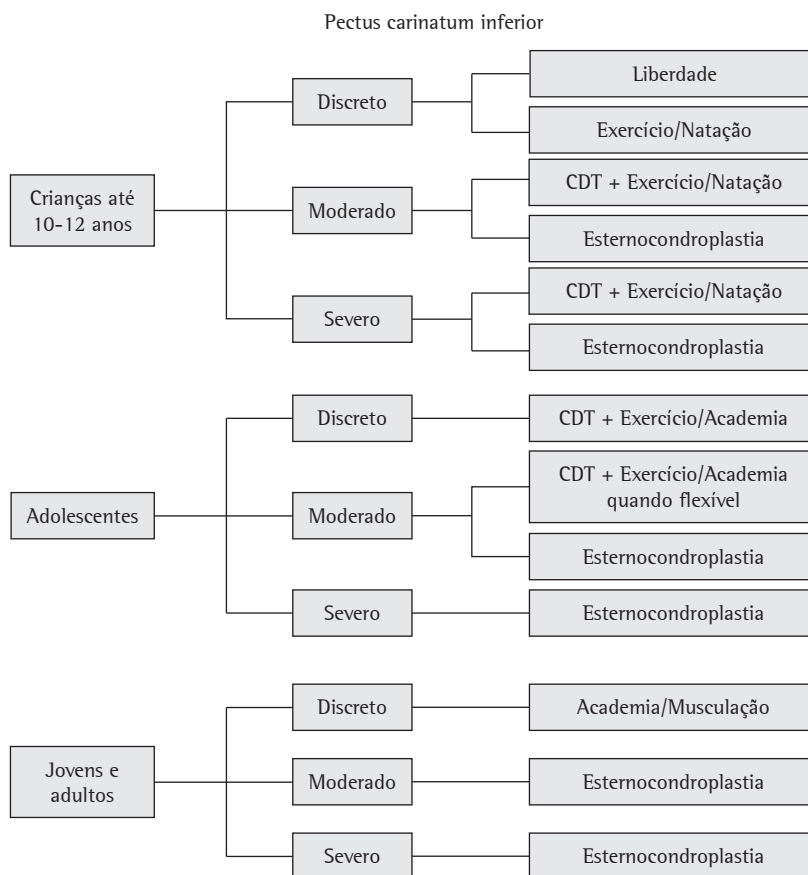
Pectus carinatum inferior

Crianças até 10-12 anos

Discreto

Liberdade

Exercício/Natação

Moderado

CDT + Exercício/Natação

Esternocondroplastia

Severo

CDT + Exercício/Natação

Esternocondroplastia

Adolescentes

Discreto

CDT + Exercício/Academia

Moderado

CDT + Exercício/Academia quando flexível

Esternocondroplastia

Severo

Esternocondroplastia

Jovens e adultos

Discreto

Academia/Musculação

Moderado

Esternocondroplastia

Severo

Esternocondroplastia